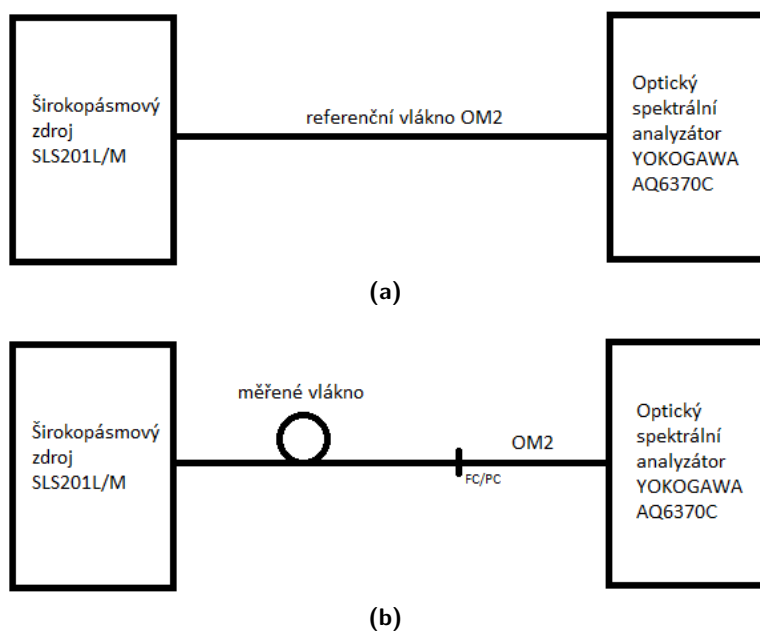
Širokopásmový zdroj SLS201L/M

referenční vlákno OM2

Optický spektrální analyzátor YOKOGAWA AQ6370C

(a)

Širokopásmový zdroj SLS201L/M

měřené vlákno

FC/PC

OM2

Optický spektrální analyzátor YOKOGAWA AQ6370C

(b)